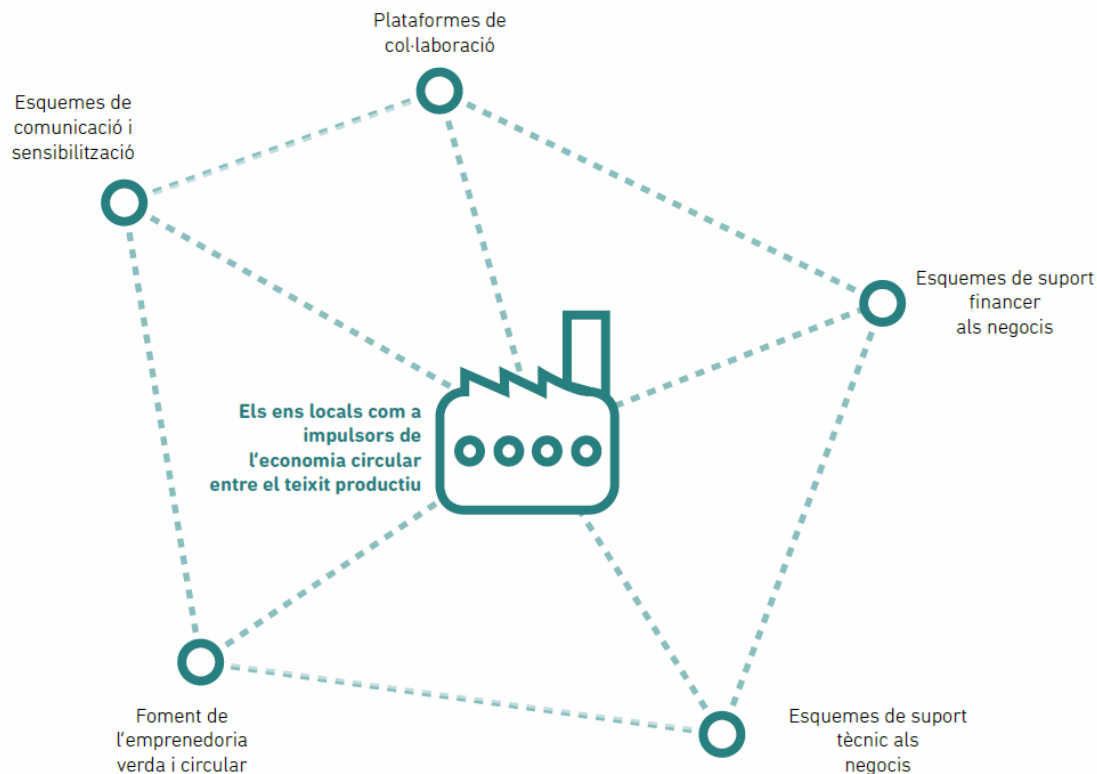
Plataformes de col·laboració

Esquemes de comunicació i sensibilització

Esquemes de suport financer als negocis

Els ens locals com a impulsors de l'economia circular entre el teixit productiu

Foment de l'emprenedoria verda i circular

Esquemes de suport tècnic als negocis